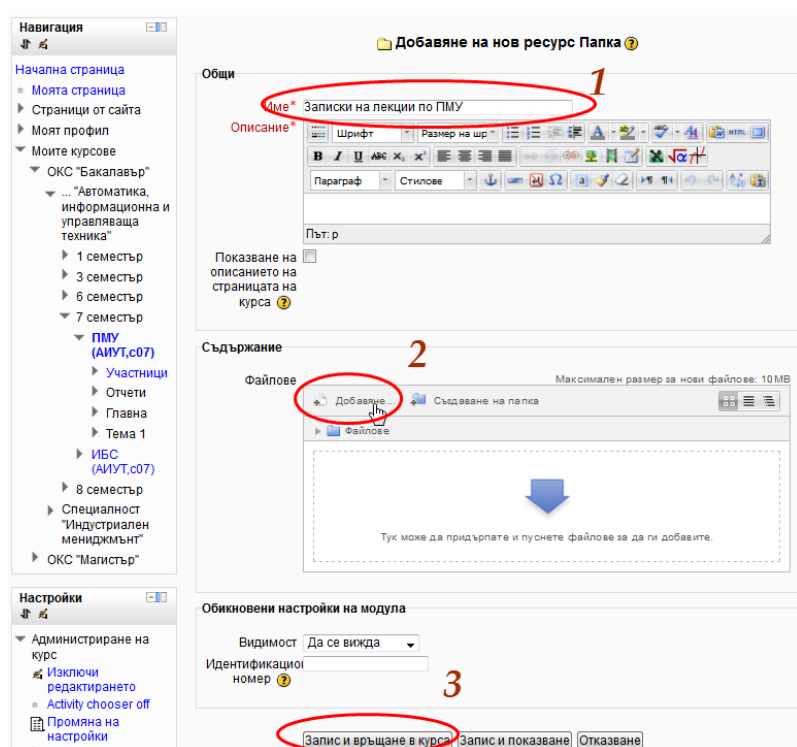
Навигация

Начална страница
Моята страница
Страници от сайта
Моят профил
Моите курсове
ОКС "Бакалавър"
... "Автоматика, информационна и управляваща техника"
1 семестър
3 семестър
6 семестър
7 семестър
ПМУ (АИУТ,с07)
Участници
Отчети
Главна
Тема 1
ИБС (АИУТ,с07)
8 семестър
Специалност "Индустриален мениджмънт"
ОКС "Магистър"

Настройки

Администриране на курс
Изключи редактирането
Activity chooser off
Промяна на настройки

Добавяне на нов ресурс Папка

Общи

1

Име* Записки на лекции по ПМУ

Описание* Шрифт Размер на шр Параграф Стилове

Път: p

Показване на описанието на страницата на курса

Съдържание

2

Файлове

Максимален размер за нови файлове: 10MB

Добавяне... Създаване на папка

Файлове

Тук може да придърпате и пуснете файлове за да ги добавите.

Обикновени настройки на модула

Видимост Да се вижда

Идентификацио номер

3

Запис и връщане в курса Запис и показване Отказване